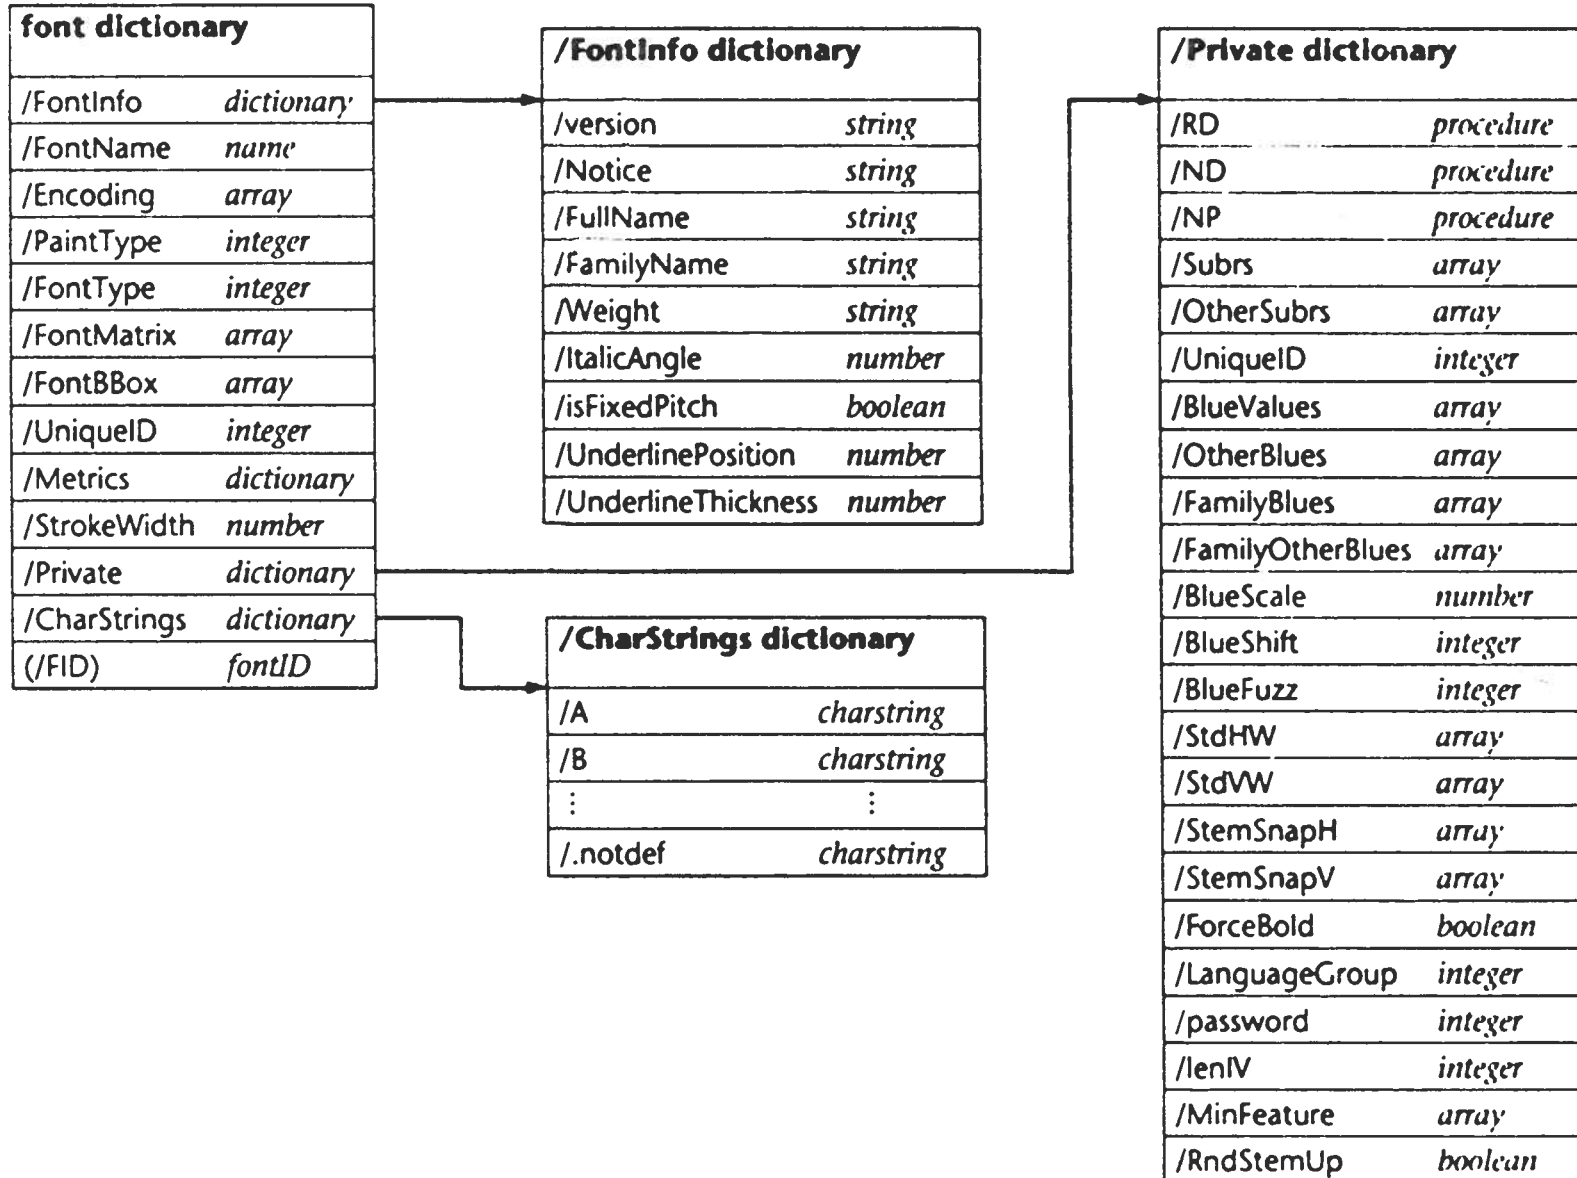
| font dictionary | |
|---|---|
| /FontInfo | dictionary |
| /FontName | name |
| /Encoding | array |
| /PaintType | integer |
| /FontType | integer |
| /FontMatrix | array |
| /FontBBox | array |
| /UniqueID | integer |
| /Metrics | dictionary |
| /StrokeWidth | number |
| /Private | dictionary |
| /CharStrings | dictionary |
| (/FID) | fontID |

| /FontInfo dictionary | |
|---|---|
| /version | string |
| /Notice | string |
| /FullName | string |
| /FamilyName | string |
| /Weight | string |
| /ItalicAngle | number |
| /isFixedPitch | boolean |
| /UnderlinePosition | number |
| /UnderlineThickness | number |

| /CharStrings dictionary | |
|---|---|
| /A | charstring |
| /B | charstring |
| ⋮ | ⋮ |
| /.notdef | charstring |

| /Private dictionary | |
|---|---|
| /RD | procedure |
| /ND | procedure |
| /NP | procedure |
| /Subrs | array |
| /OtherSubrs | array |
| /UniqueID | integer |
| /BlueValues | array |
| /OtherBlues | array |
| /FamilyBlues | array |
| /FamilyOtherBlues | array |
| /BlueScale | number |
| /BlueShift | integer |
| /BlueFuzz | integer |
| /StdHW | array |
| /StdVW | array |
| /StemSnapH | array |
| /StemSnapV | array |
| /ForceBold | boolean |
| /LanguageGroup | integer |
| /password | integer |
| /lenIV | integer |
| /MinFeature | array |
| /RndStemUp | boolean |